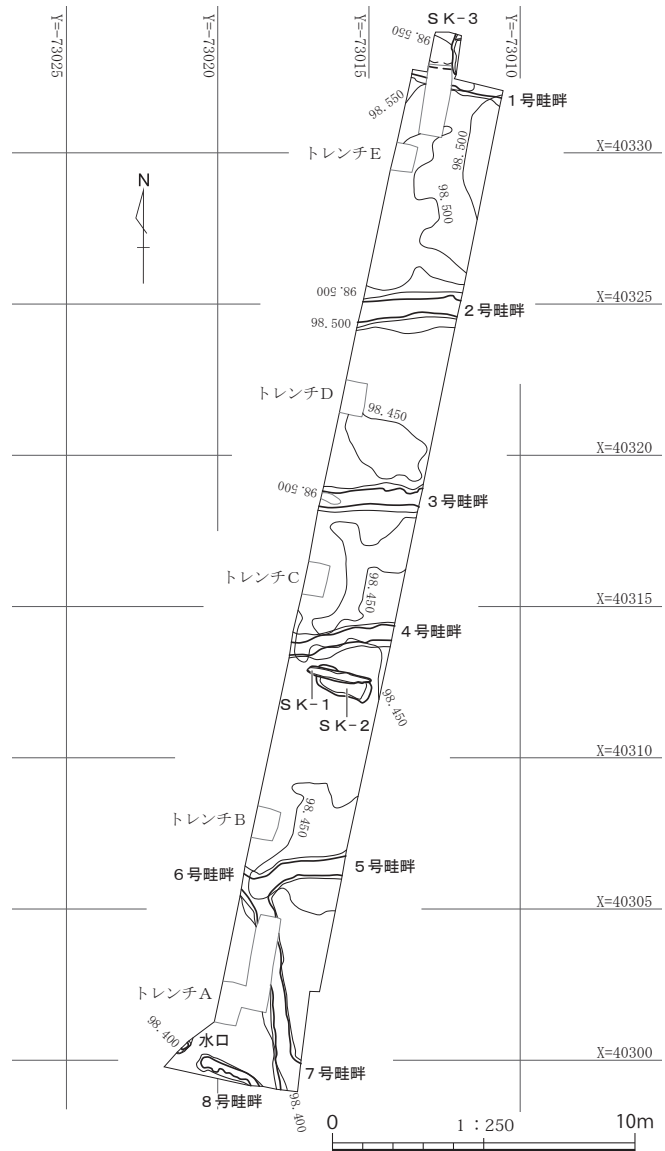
Y=-73025
Y=-73020
Y=-73015
Y=-73010
SK-3
98.550
1号畦畔
98.550
X=40330
トレンチE
98.500
N
98.500
98.500
X=40325
98.500
2号畦畔
トレンチD
98.450
X=40320
98.500
3号畦畔
トレンチC
98.450
X=40315
4号畦畔
SK-1
SK-2
98.450
X=40310
トレンチB
98.450
6号畦畔
5号畦畔
X=40305
トレンチA
98.400
水口
X=40300
7号畦畔
8号畦畔
98.400
0
1：250
10m